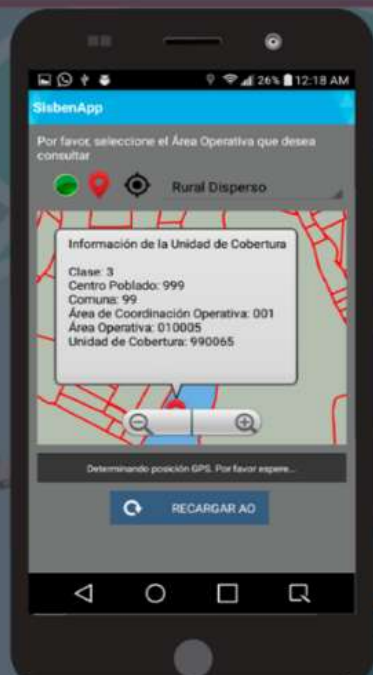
26% 12:18 AM

SisbenApp

Por favor, seleccione el Área Operativa que desea consultar

Rural Disperso

Información de la Unidad de Cobertura

Clase: 3
Centro Poblado: 999
Comuna: 99
Área de Coordinación Operativa: 001
Área Operativa: 010005
Unidad de Cobertura: 990065

Determinando posición GPS. Por favor espere...

RECARGAR AO